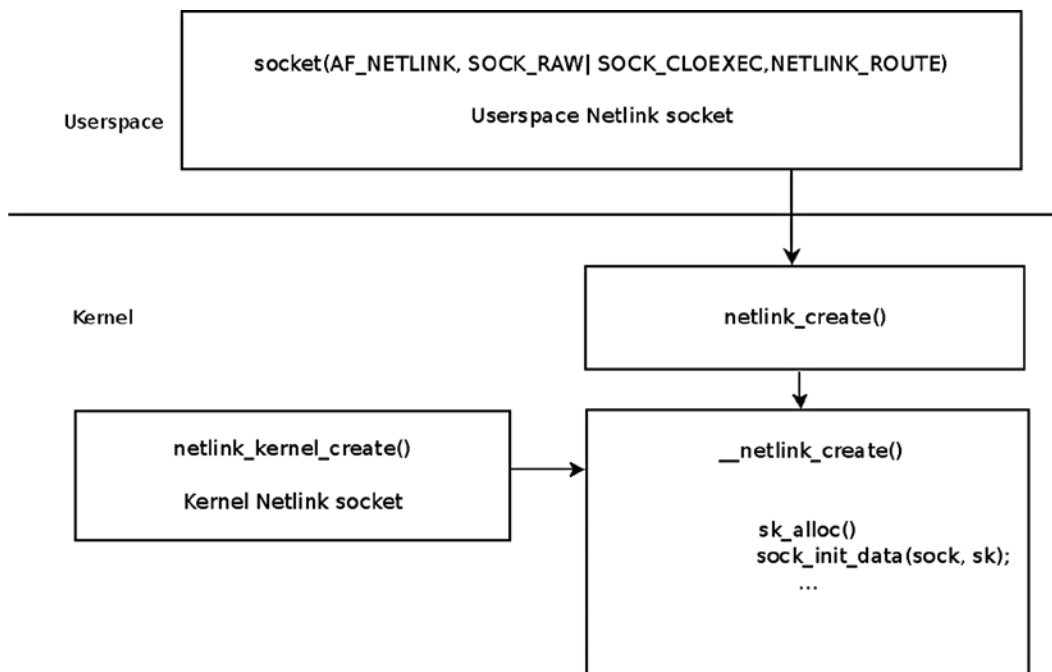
Userspace

socket(AF_NETLINK, SOCK_RAW| SOCK_CLOEXEC,NETLINK_ROUTE)

Userspace Netlink socket

Kernel

netlink_create()

netlink_kernel_create()

Kernel Netlink socket

__netlink_create()

sk_alloc()
sock_init_data(sock, sk);
...